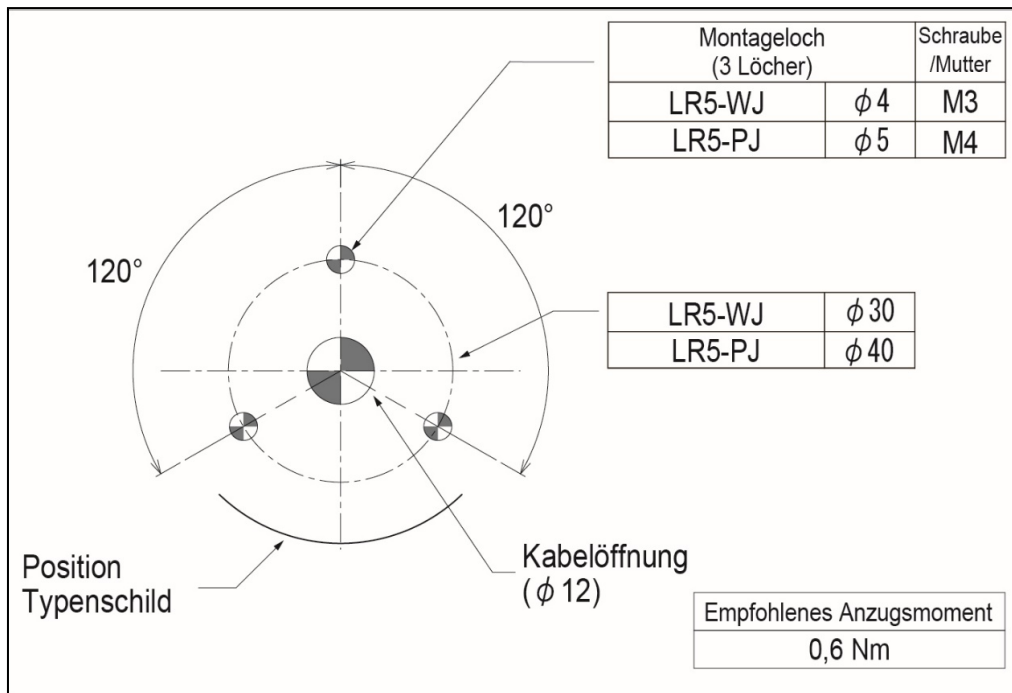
| Montageloch (3 Löcher) | | Schraube /Mutter |
|---|---|---|
| LR5-WJ | $\phi 4$ | M3 |
| LR5-PJ | $\phi 5$ | M4 |

120°

120°

| LR5-WJ | $\phi 30$ |
|---|---|
| LR5-PJ | $\phi 40$ |

Position Typenschild

Kabelöffnung ($\phi 12$)

| Empfohlenes Anzugsmoment |
|---|
| 0,6 Nm |